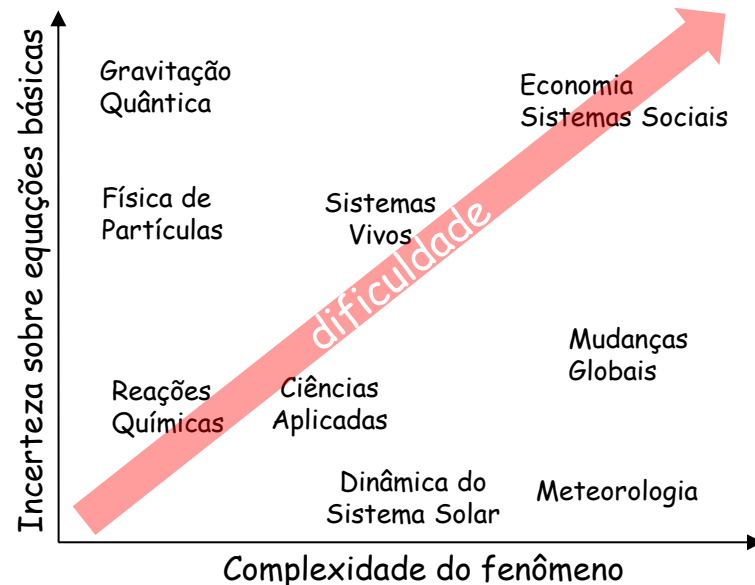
Incerteza sobre equações básicas

Gravitação Quântica

Física de Partículas

Reações Químicas

Sistemas Vivos

Ciências Aplicadas

Economia Sistemas Sociais

Mudanças Globais

Dinâmica do Sistema Solar

Meteorologia

dificuldade

Complexidade do fenômeno